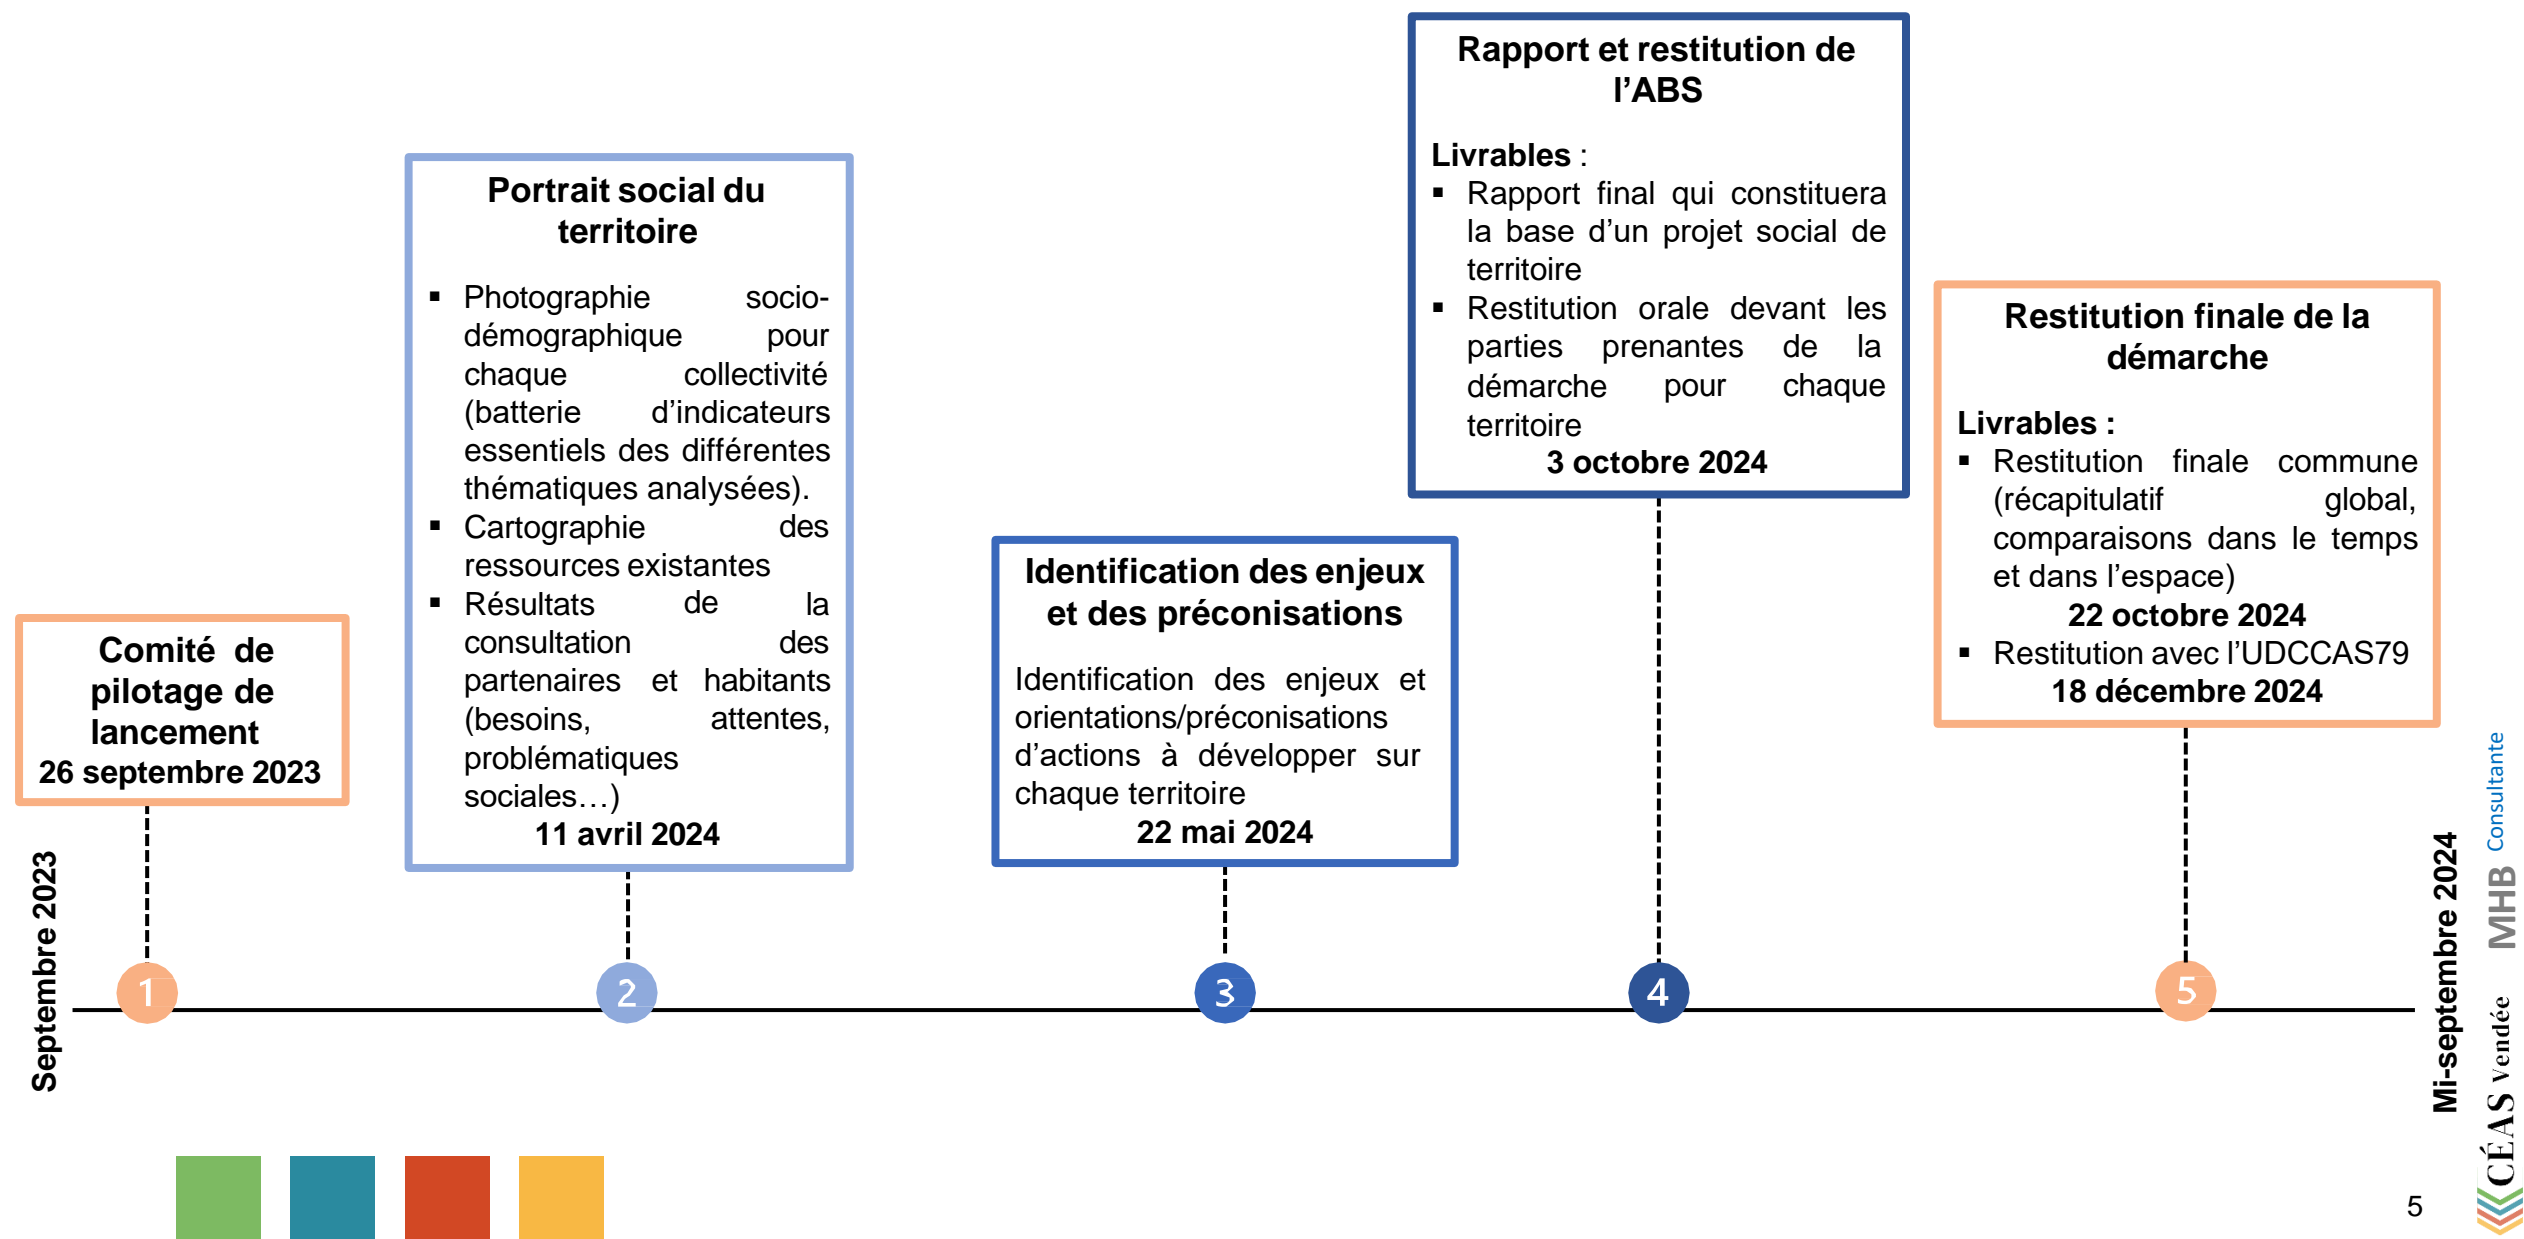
Septembre 2023

Comité de pilotage de lancement
26 septembre 2023

1

Portrait social du territoire

- Photographie socio-démographique pour chaque collectivité (batterie d'indicateurs essentiels des différentes thématiques analysées).
- Cartographie des ressources existantes
- Résultats de la consultation des partenaires et habitants (besoins, attentes, problématiques sociales…)

11 avril 2024

2

Identification des enjeux et des préconisations

Identification des enjeux et orientations/préconisations d'actions à développer sur chaque territoire
22 mai 2024

3

Rapport et restitution de l'ABS

Livrables :
- Rapport final qui constituera la base d'un projet social de territoire
- Restitution orale devant les parties prenantes de la démarche pour chaque territoire

3 octobre 2024

4

Restitution finale de la démarche

Livrables :
- Restitution finale commune (récapitulatif global, comparaisons dans le temps et dans l'espace)
22 octobre 2024
- Restitution avec l'UDCCAS79
18 décembre 2024

5

Mi-septembre 2024

MHB Consultante

CÉAS Vendée

5